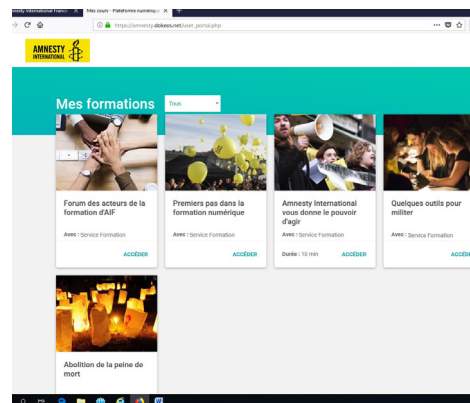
nesty International France | Mes cours - Plateforme numériqu ×

https://amnesty.dokeos.net/user_portal.php

AMNESTY INTERNATIONAL

Mes formations

Tous

Forum des acteurs de la formation d'AIF

Avec : Service Formation

ACCÉDER

Premiers pas dans la formation numérique

Avec : Service Formation

ACCÉDER

Amnesty International vous donne le pouvoir d'agir

Avec : Service Formation

Durée : 10 min

ACCÉDER

Quelques outils pour militer

Avec : Service Formation

ACCÉDE

Abolition de la peine de mort